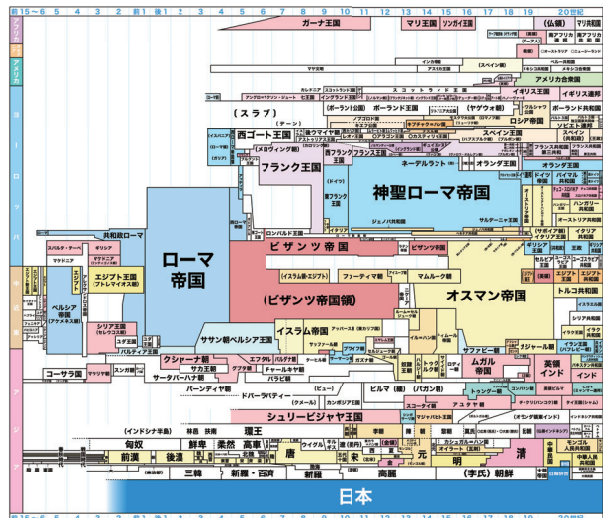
前15 6 5 4 3 2 前1 後1 2 3 4 5 6 7 8 9 10 11 12 13 14 15 16 17 18 19 20世紀

アフリカ
アメリカ
ヨーロッパ
アジア

ガーナ王国
マリ王国
ソンガイ王国
(仏領)
マリ共和国
南アフリカ共和国
インカ帝国
アステカ王国
(スペイン領)
アメリカ合衆国
メキシコ合衆国
スコットランド王国
イギリス王国
イギリス連邦
ポーランド王国
(ヤゲウォ朝)
ロシア帝国
ポーランド共和国
ソビエト連邦
スペイン王国
フランス王国
オランダ王国
(スラブ)
(テーン)
西ゴート王国
(メロヴィング朝)
フランク王国
神聖ローマ帝国
ネーデルラント
イタリア王国
ドイツ帝国
ロンバルド王国
ジェノバ共和国
サルデーニャ王国
オーストリア帝国
共和政ローマ
ローマ帝国
ビザンツ帝国
ギリシア
エジプト王国(プトレマイオス朝)
ペルシア帝国(アケメネス朝)
シリア王国(セレウコス朝)
パルティア王国
ササン朝ペルシア帝国
(ビザンツ帝国領)
オスマン帝国
トルコ共和国
(イスラム帝国・エジプト)
フーティマ朝
マムルーク朝
イスラム帝国
アッバース朝
サファビー朝
ムガル帝国
英領インド
インド
コーサラ王国
マウリヤ朝
クシャーナ朝
サカ王朝
グプタ朝
エフタル
サータヴァーハナ朝
チャールキヤ朝
パラヴァ朝
パーンディヤ朝
(ビュー)
ビルマ(パガン朝)
シュリービジャヤ王国
(インドシナ半島)
匈奴
前漢
後漢
三国
鮮卑
柔然
高車
晋
隋
唐
ウイグル
遼
宋
金
元
明
清
中華民国
中華人民共和国
モンゴル人民共和国
新羅
高麗
(李氏)朝鮮
日本